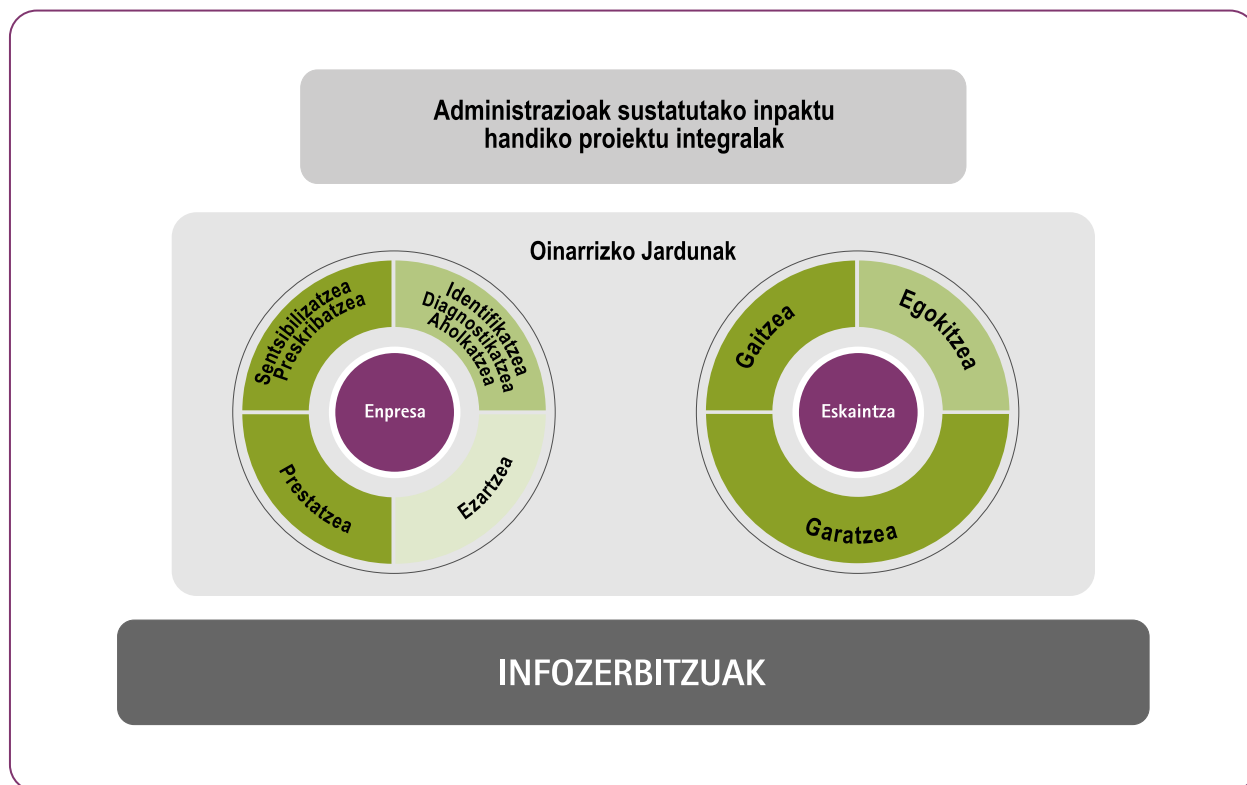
Administrazioak sustatutako inpaktu handiko proiektu integralak

Oinarrizko Jardunak

Sentsibilizatzea
Preskribatzea

Identifikatzea
Diagnostikatzea
Aholkatzea

Enpresa

Prestatzea

Ezartzea

Gaitzea

Egokitzea

Eskaintza

Garatzea

INFOZERBITZUAK